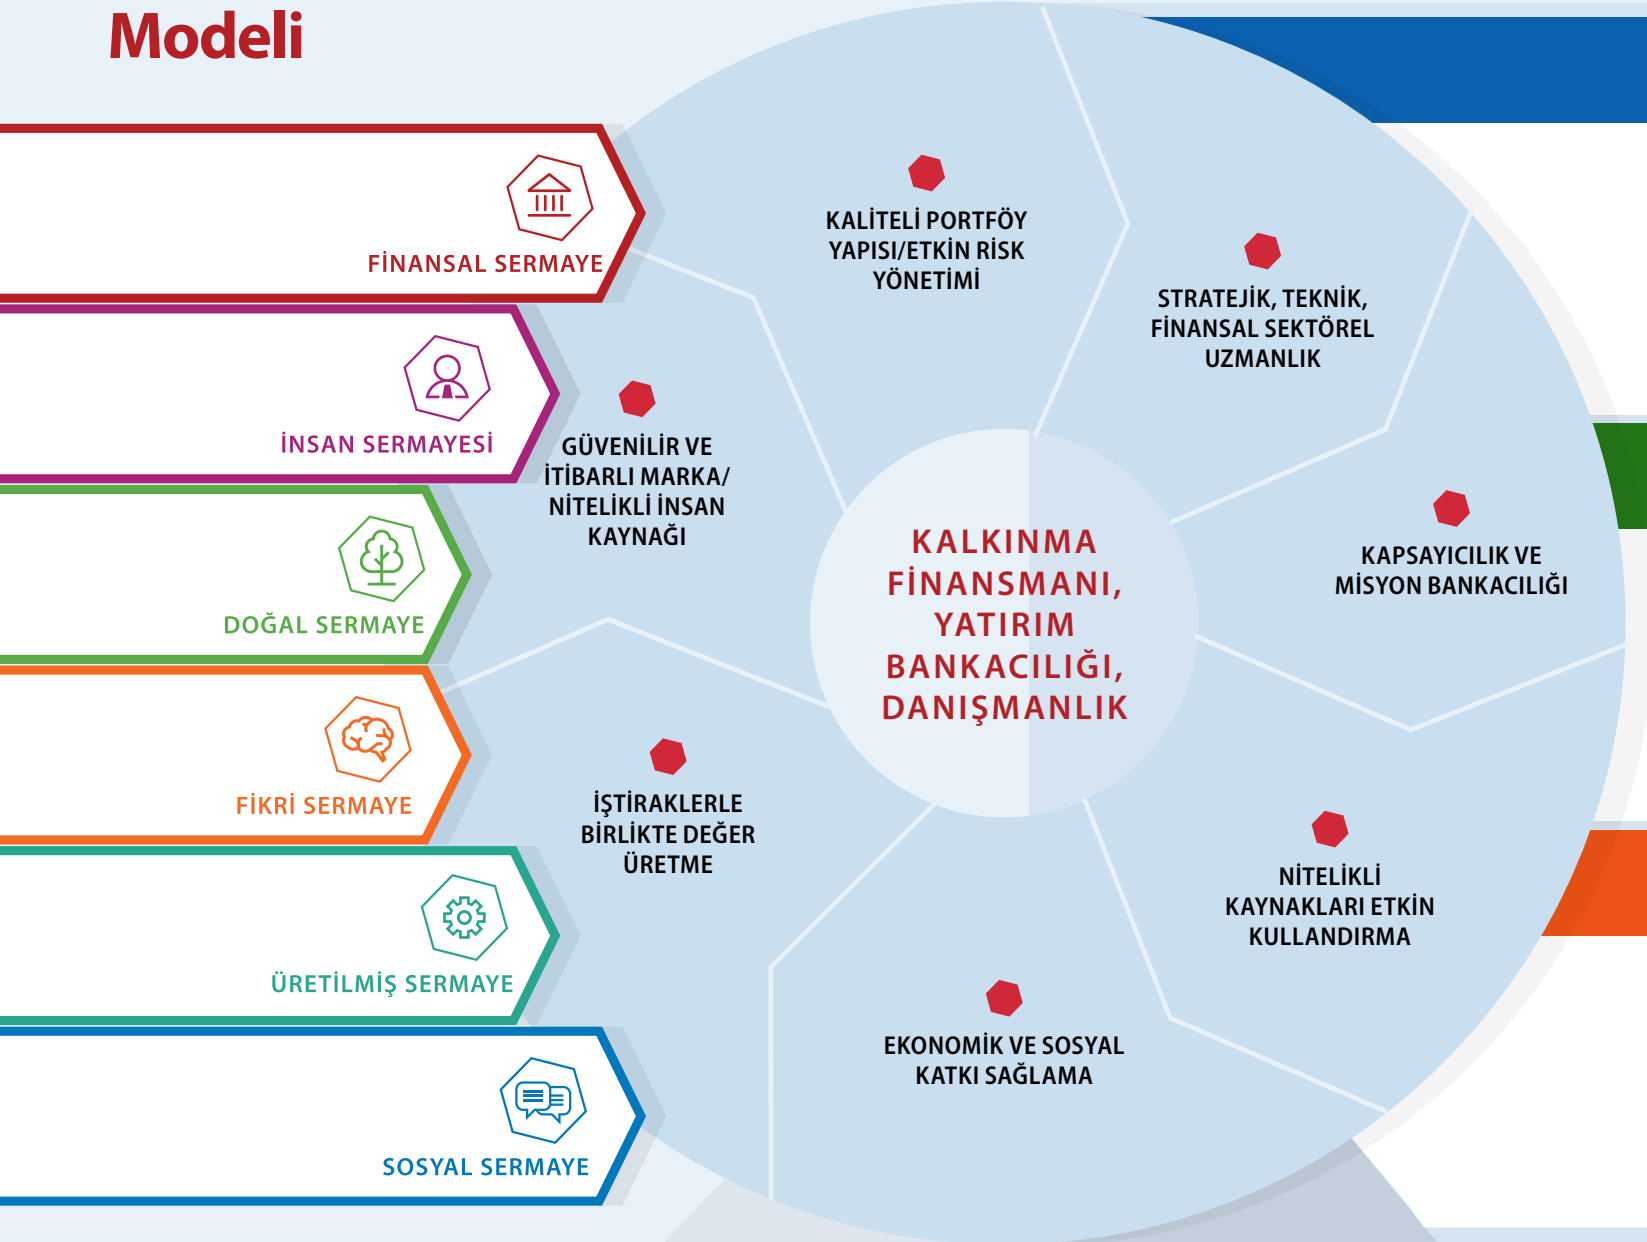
Modeli

FİNANSAL SERMAYE

İNSAN SERMAYESİ

DOĞAL SERMAYE

FİKRİ SERMAYE

ÜRETİLMİŞ SERMAYE

SOSYAL SERMAYE

KALİTELİ PORTFÖY YAPISI/ETKİN RİSK YÖNETİMİ

STRATEJİK, TEKNİK, FİNANSAL SEKTÖREL UZMANLIK

GÜVENİLİR VE İTİBARLI MARKA/ NİTELİKLİ İNSAN KAYNAĞI

KALKINMA FİNANSMANI, YATIRIM BANKACILIĞI, DANIŞMANLIK

KAPSAYICILIK VE MİSYON BANKACILIĞI

İŞTİRAKLERLE BİRLİKTE DEĞER ÜRETME

NİTELİKLİ KAYNAKLARI ETKİN KULLANDIRMA

EKONOMİK VE SOSYAL KATKI SAĞLAMA